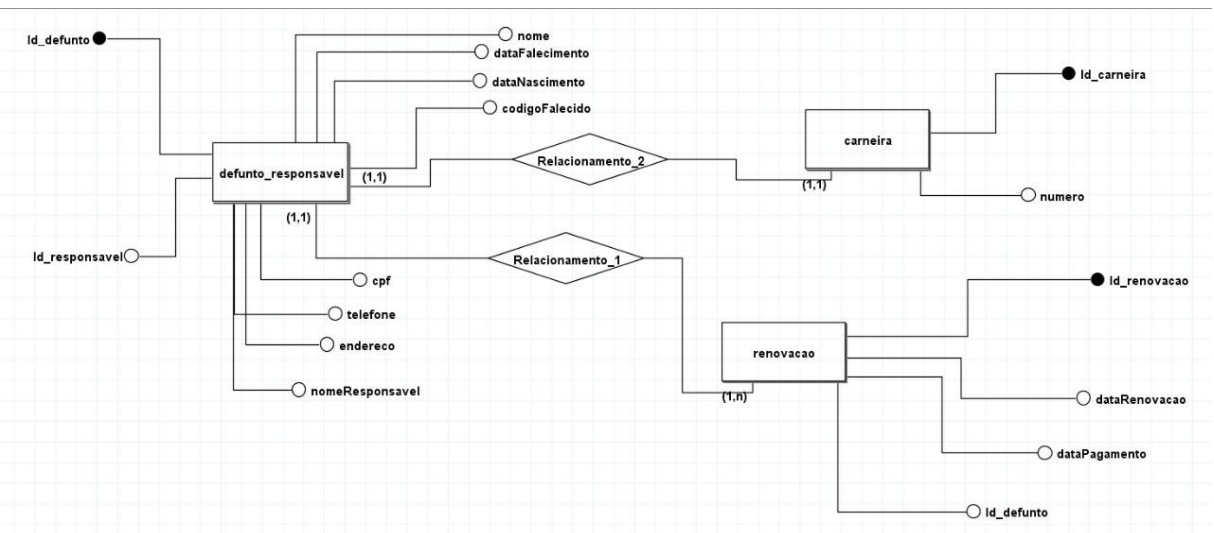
Id_defunto
nome
dataFalecimento
dataNascimento
codigoFalecido
Id_carneira
defunto_responsavel
(1,1)
Relacionamento_2
carneira
(1,1)
numero
(1,1)
Id_responsavel
Relacionamento_1
cpf
Id_renovacao
telefone
endereco
renovacao
nomeResponsavel
(1,n)
dataRenovacao
dataPagamento
Id_defunto